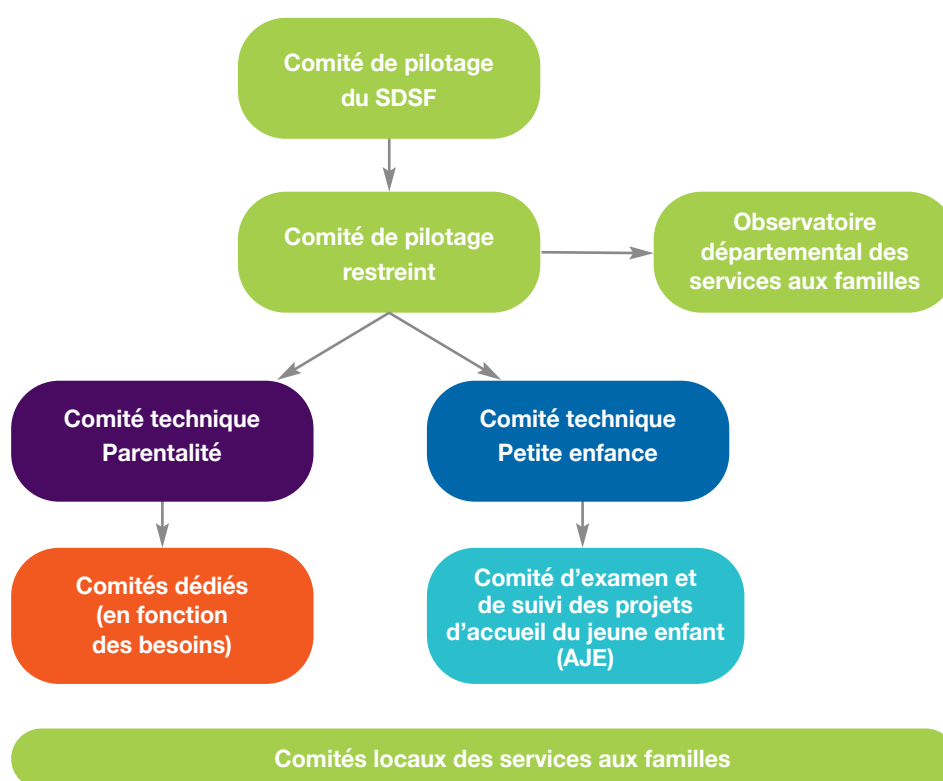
Comité de pilotage du SDSF

Comité de pilotage restreint

Observatoire départemental des services aux familles

Comité technique Parentalité

Comité technique Petite enfance

Comités dédiés (en fonction des besoins)

Comité d’examen et de suivi des projets d’accueil du jeune enfant (AJE)

Comités locaux des services aux familles